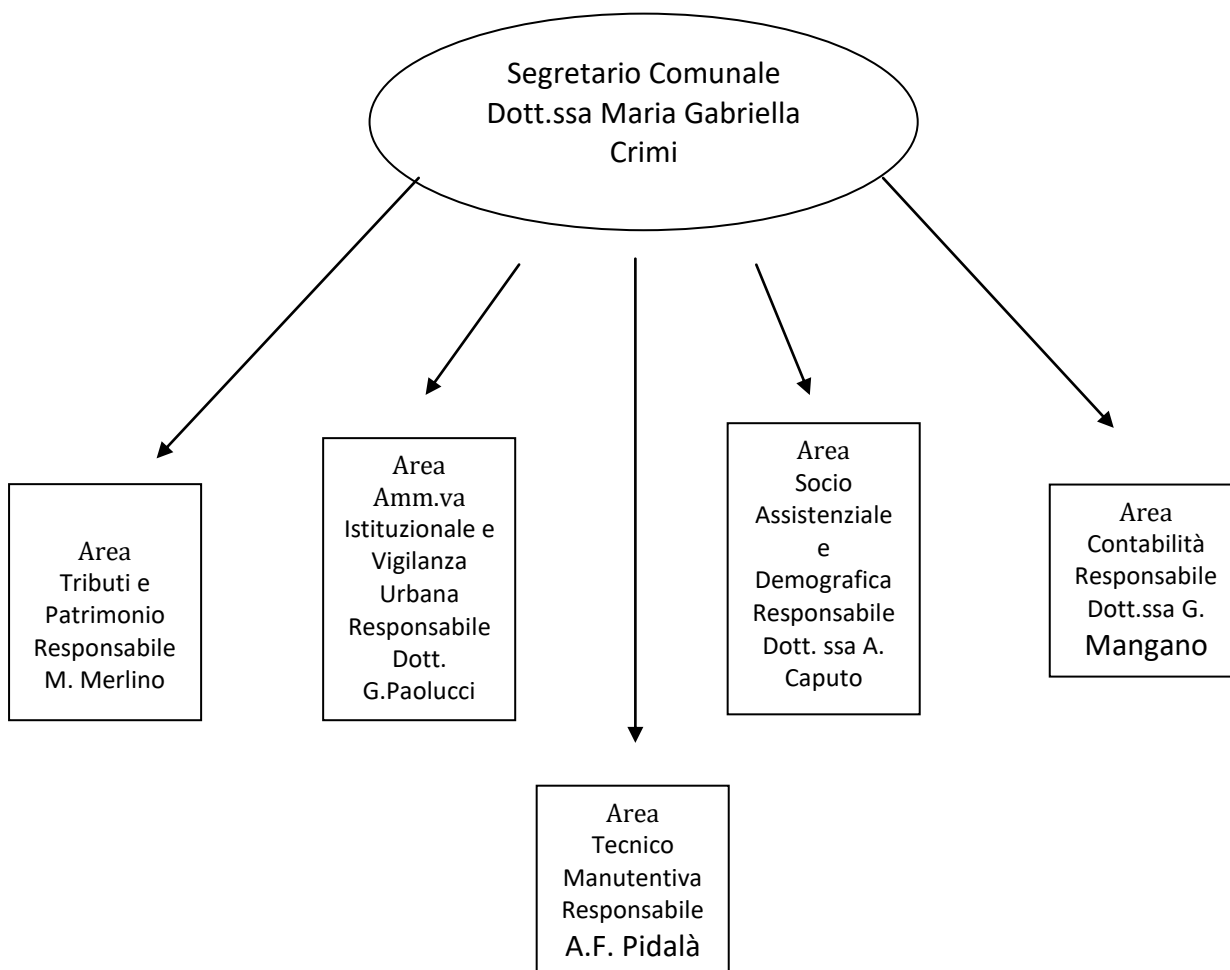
Segretario Comunale
Dott.ssa Maria Gabriella Crimi

Area
Tributi e Patrimonio
Responsabile
M. Merlino

Area
Amm.va
Istituzionale e Vigilanza Urbana
Responsabile
Dott. G.Paolucci

Area
Tecnico Manutentiva
Responsabile
A.F. Pidalà

Area
Socio Assistenziale e Demografica
Responsabile
Dott. ssa A. Caputo

Area
Contabilità
Responsabile
Dott.ssa G. Mangano